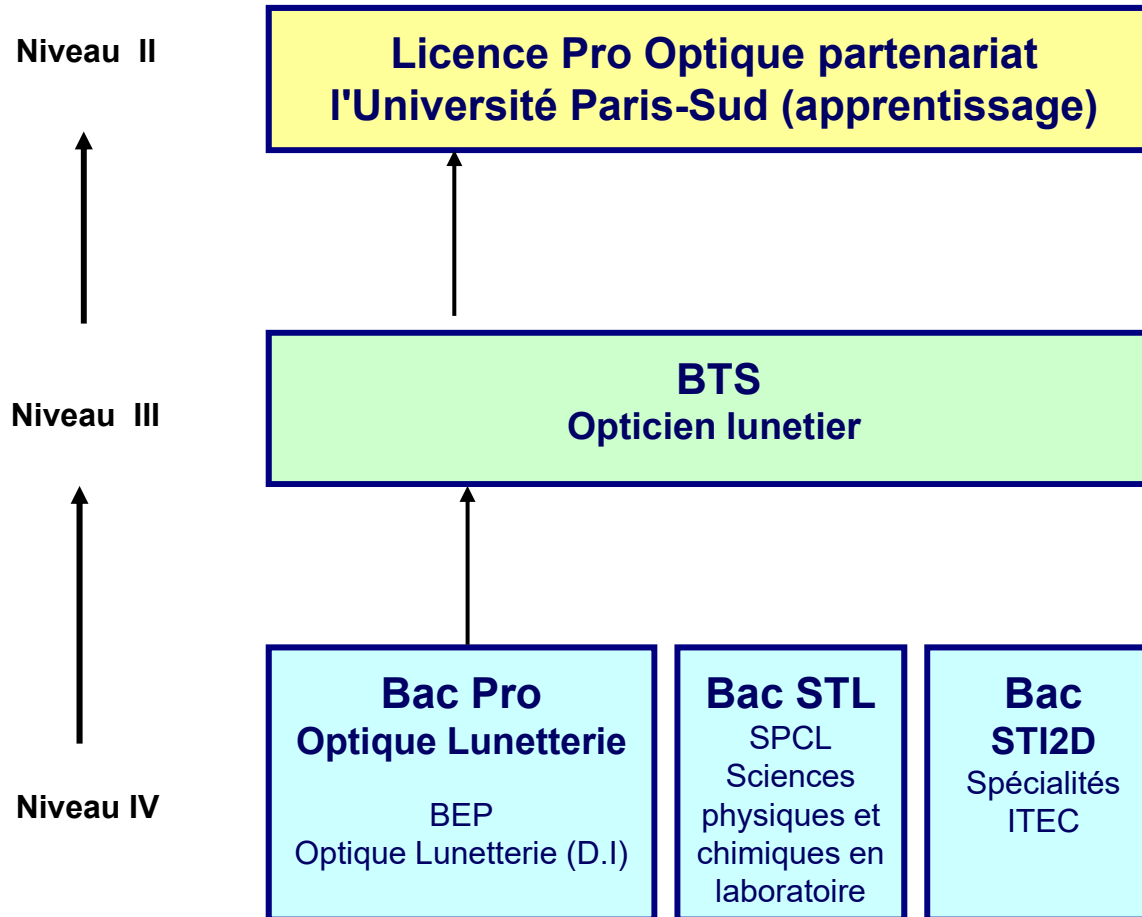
Niveau II

Licence Pro Optique partenariat l'Université Paris-Sud (apprentissage)

Niveau III

BTS
Opticien lunetier

Niveau IV

Bac Pro
Optique Lunetterie

BEP
Optique Lunetterie (D.I)

Bac STL
SPCL
Sciences physiques et chimiques en laboratoire

Bac
STI2D
Spécialités
ITEC